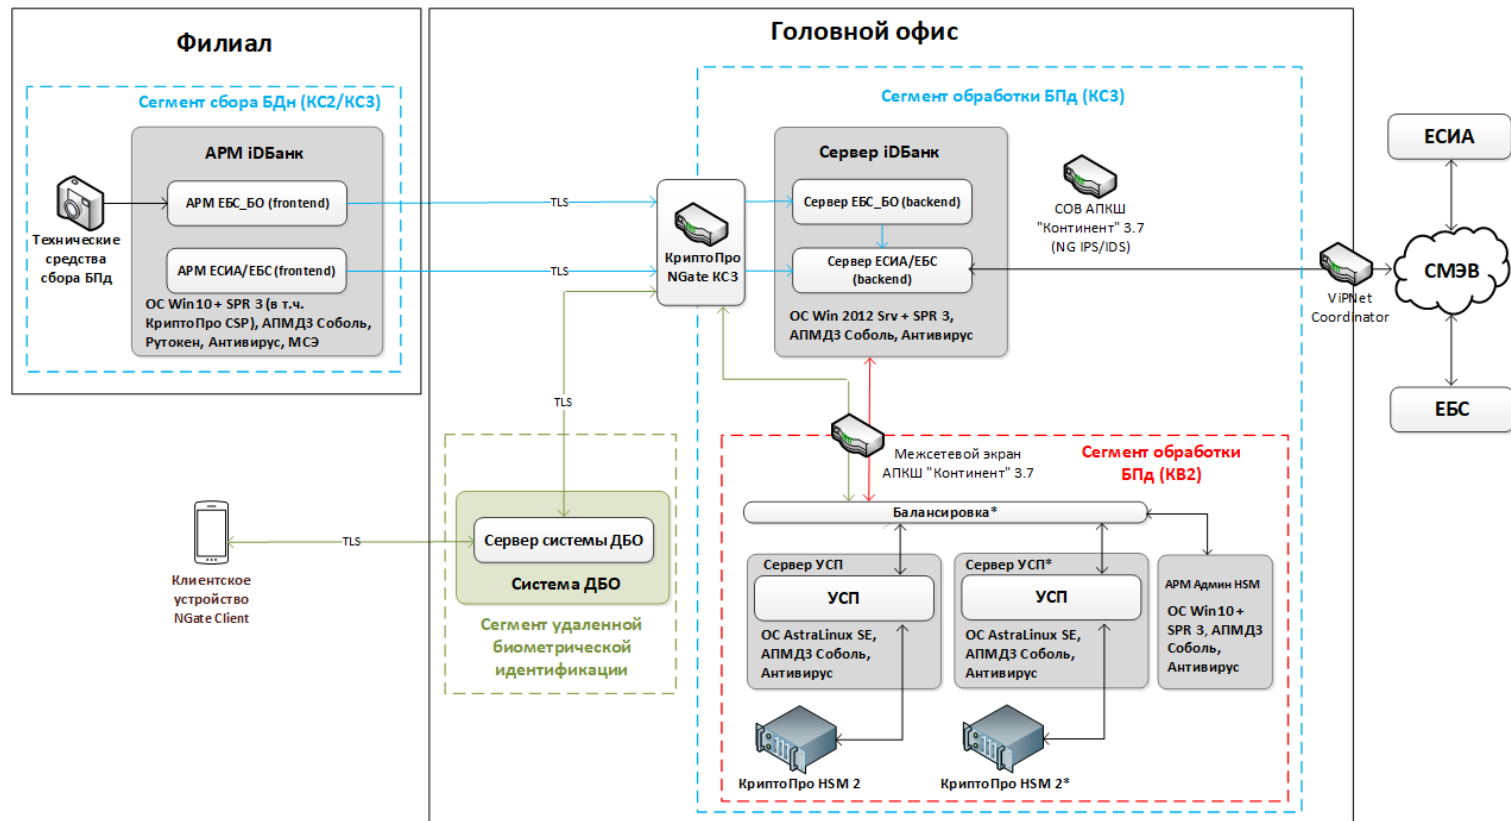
Филиал

Сегмент сбора БДн (КС2/КС3)

АРМ iDБанк

АРМ ЕБС_БО (frontend)

АРМ ЕСИА/ЕБС (frontend)

Технические средства сбора БПд

ОС Win10 + SPR 3 (в т.ч. КриптоПро CSP), АПМДЗ Соболь, Рутокен, Антивирус, МСЭ

TLS

TLS

Головной офис

Сегмент обработки БПд (КС3)

КриптоПро NGate КС3

Сервер iDБанк

Сервер ЕБС_БО (backend)

Сервер ЕСИА/ЕБС (backend)

ОС Win 2012 Srv + SPR 3, АПМДЗ Соболь, Антивирус

СОВ АПКШ "Континент" 3.7 (NG IPS/IDS)

ViPNet Coordinator

ЕСИА

СМЭВ

ЕБС

TLS

Межсетевой экран АПКШ "Континент" 3.7

Сегмент обработки БПд (КВ2)

Балансировка*

Клиентское устройство NGate Client

TLS

Сервер системы ДБО

Система ДБО

Сегмент удаленной биометрической идентификации

Сервер УСП

УСП

ОС AstraLinux SE, АПМДЗ Соболь, Антивирус

Сервер УСП*

УСП

ОС AstraLinux SE, АПМДЗ Соболь, Антивирус

АРМ Админ HSM

ОС Win10 + SPR 3, АПМДЗ Соболь, Антивирус

КриптоПро HSM 2

КриптоПро HSM 2*